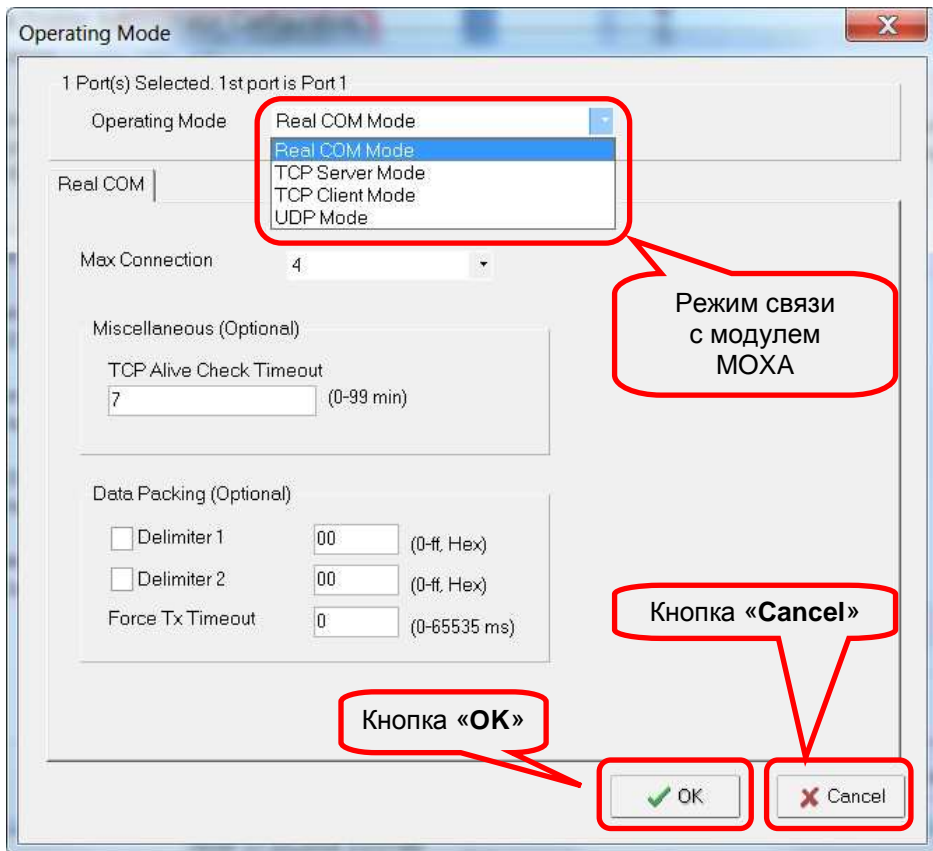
Operating Mode

X

1 Port(s) Selected. 1st port is Port 1

Operating Mode Real COM Mode

Real COM Mode
TCP Server Mode
TCP Client Mode
UDP Mode

Real COM

Max Connection 4

Режим связи с модулем MOXA

Miscellaneous (Optional)

TCP Alive Check Timeout
7 (0-99 min)

Data Packing (Optional)

Delimiter 1 00 (0-ff, Hex)
Delimiter 2 00 (0-ff, Hex)
Force Tx Timeout 0 (0-65535 ms)

Кнопка «**Cancel**»

Кнопка «**OK**»

OK

Cancel